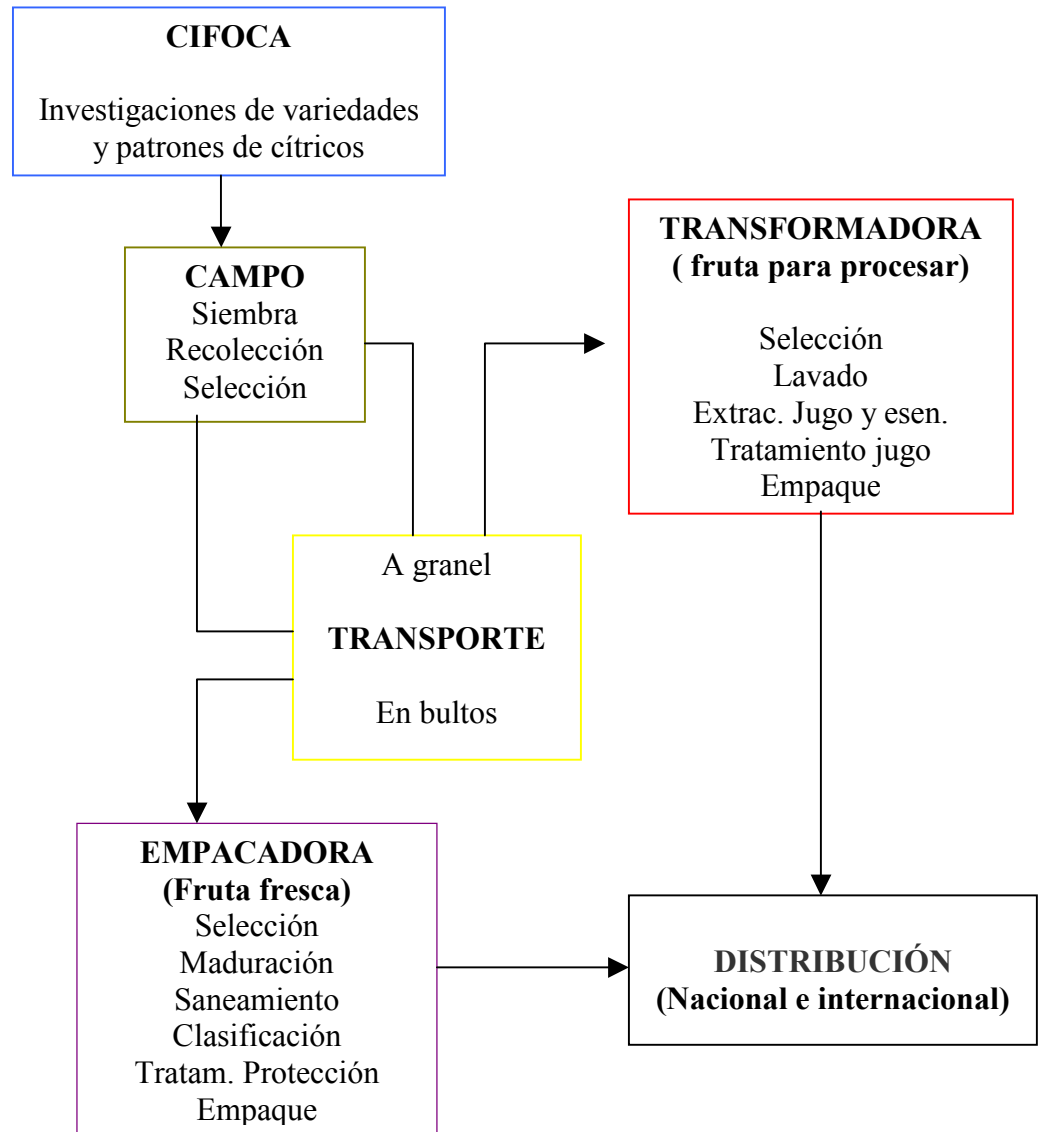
**CIFOCA**

Investigaciones de variedades y patrones de cítricos

**CAMPO**
Siembra
Recolección
Selección

**TRANSFORMADORA**
**( fruta para procesar)**

Selección
Lavado
Extrac. Jugo y esen.
Tratamiento jugo
Empaque

A granel

**TRANSPORTE**

En bultos

**EMPACADORA**
**(Fruta fresca)**
Selección
Maduración
Saneamiento
Clasificación
Tratam. Protección
Empaque

**DISTRIBUCIÓN**
**(Nacional e internacional)**